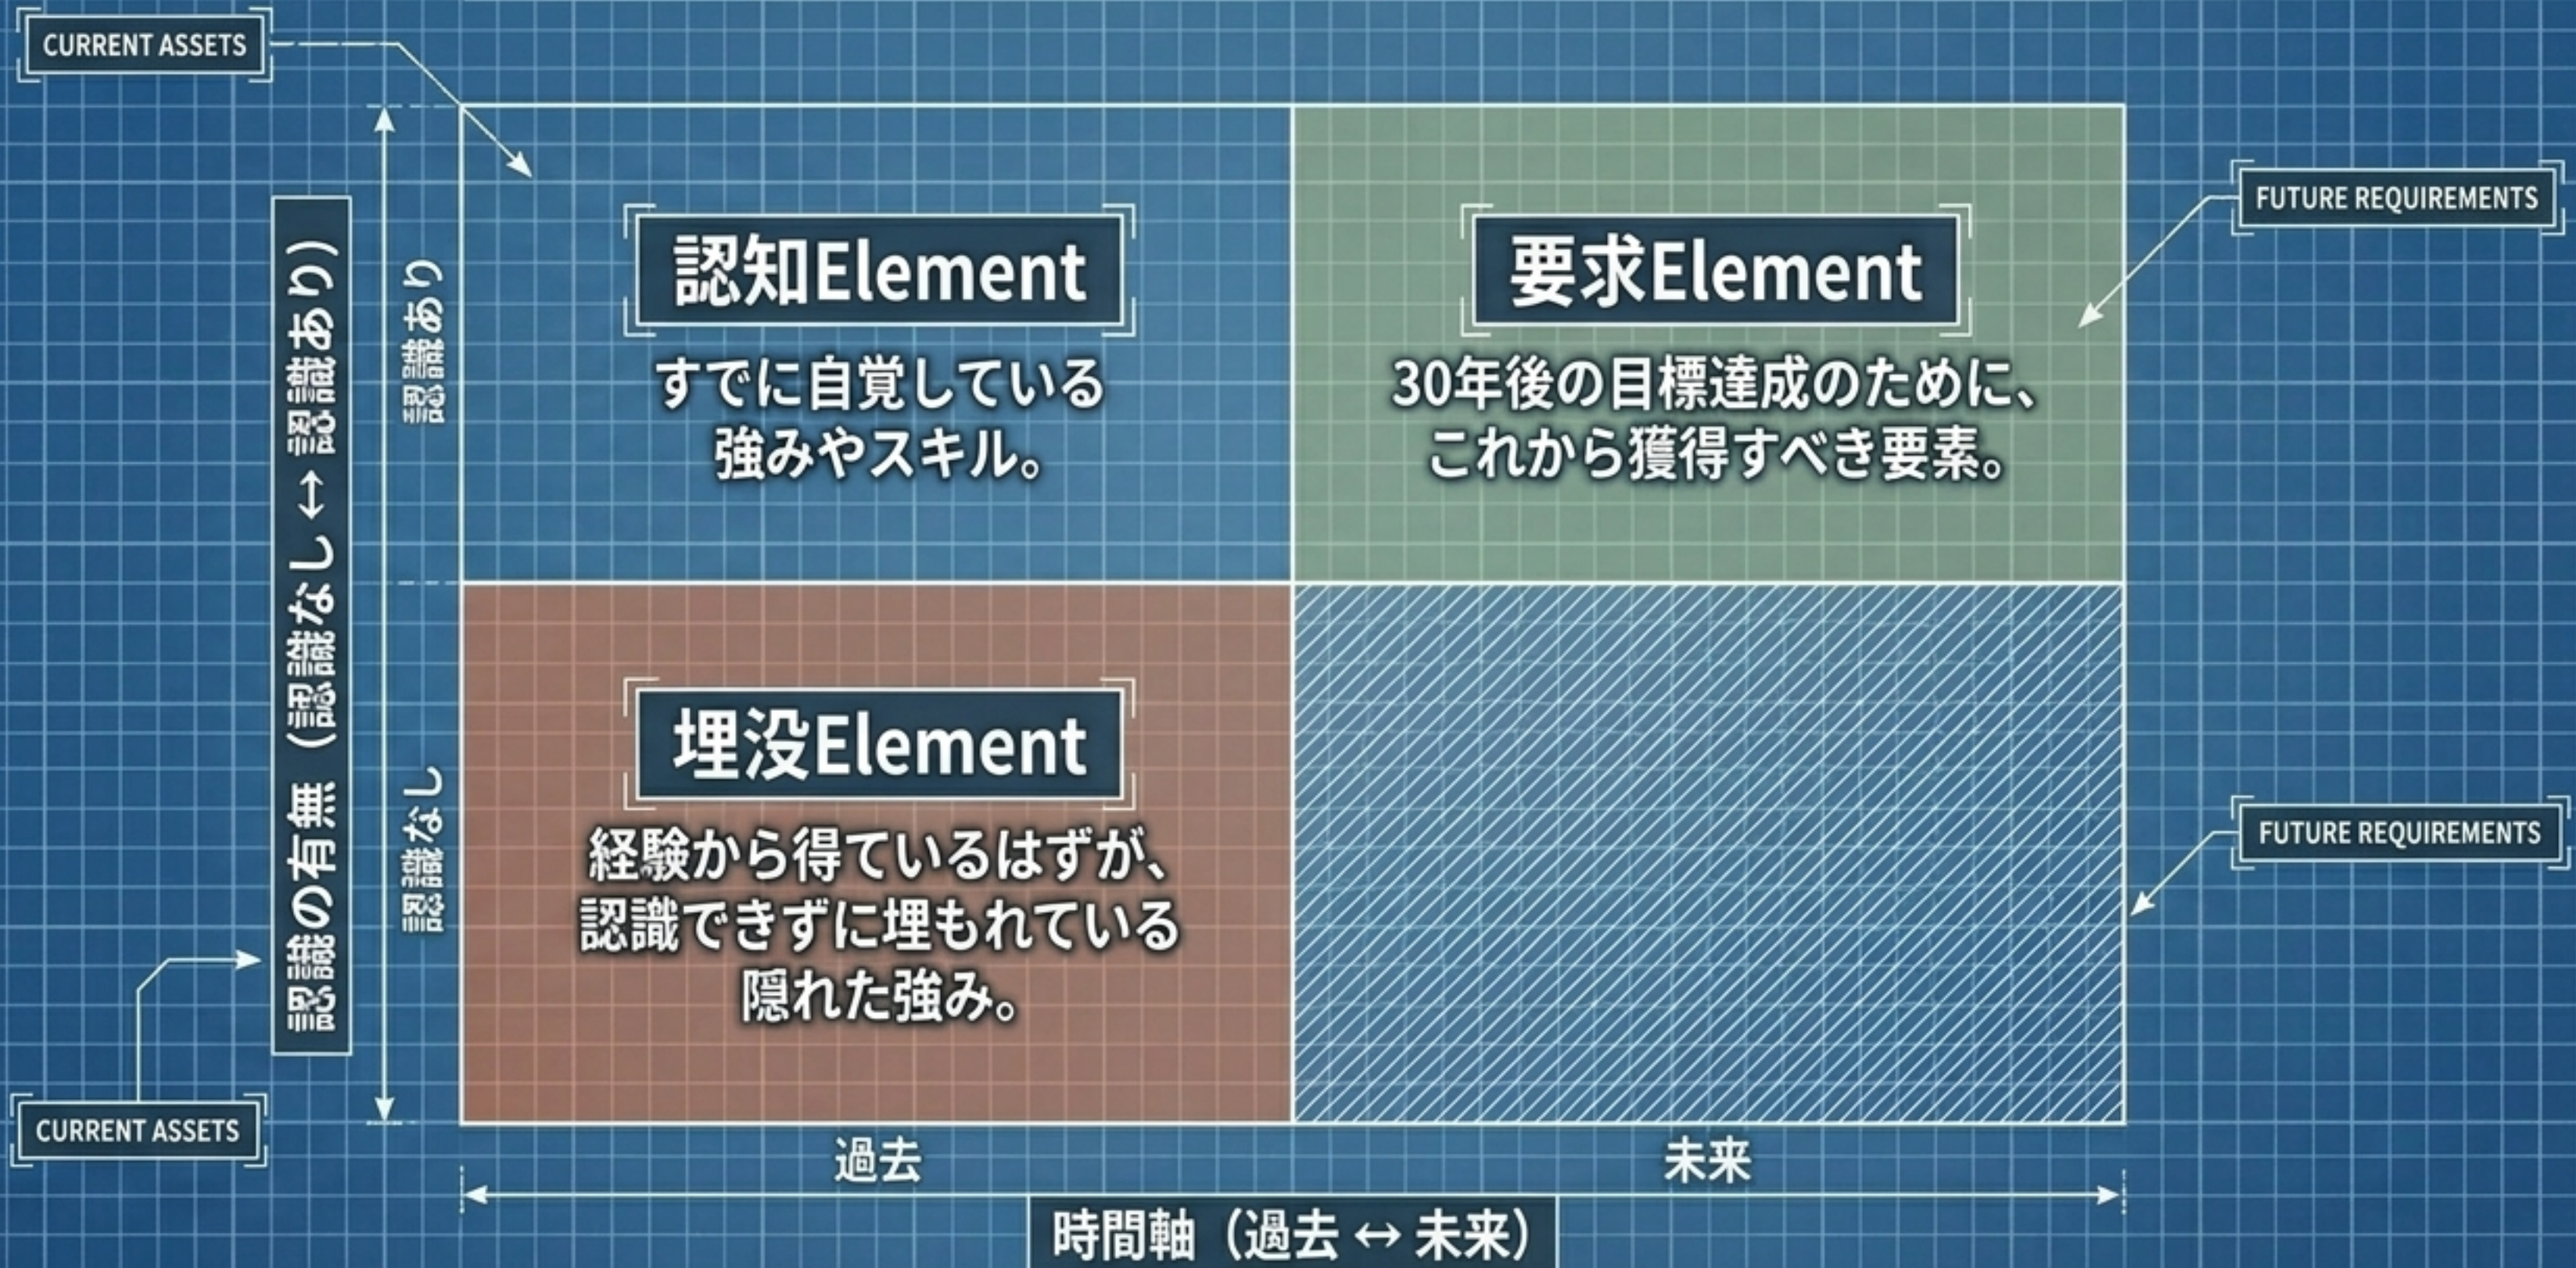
CURRENT ASSETS

FUTURE REQUIREMENTS

認識の有無（認識なし ↔ 認識あり）

認識あり

認識なし

認知Element

すでに自覚している強みやスキル。

要求Element

30年後の目標達成のために、これから獲得すべき要素。

埋没Element

経験から得ているはずが、認識できずに埋もれている隠れた強み。

FUTURE REQUIREMENTS

CURRENT ASSETS

過去

未来

時間軸（過去 ↔ 未来）